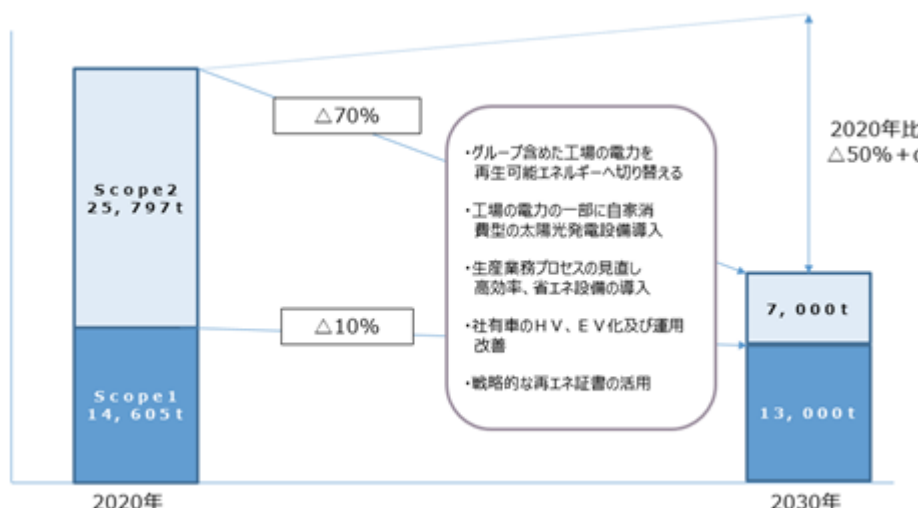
Scope2
25,797t

Scope1
14,605t

2020年

△70%

△10%

・グループ含めた工場の電力を再生可能エネルギーへ切り替える

・工場の電力の一部に自家消費型の太陽光発電設備導入

・生産業務プロセスの見直し高効率、省エネ設備の導入

・社有車のHV、EV化及び運用改善

・戦略的な再エネ証書の活用

2020年比
△50%+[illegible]

7,000t

13,000t

2030年